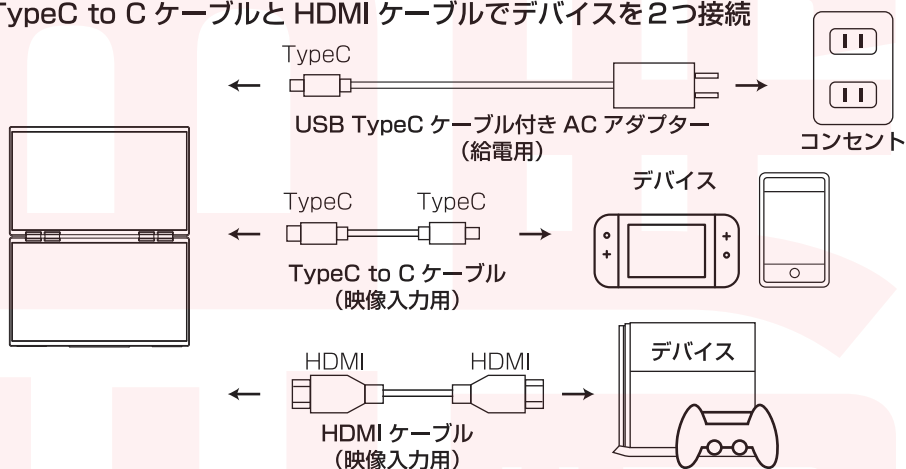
TypeC to C ケーブルと HDMI ケーブルでデバイスを2つ接続

TypeC

USB TypeC ケーブル付き AC アダプター
（給電用）

コンセント

TypeC TypeC

TypeC to C ケーブル
（映像入力用）

デバイス

HDMI HDMI

HDMI ケーブル
（映像入力用）

デバイス